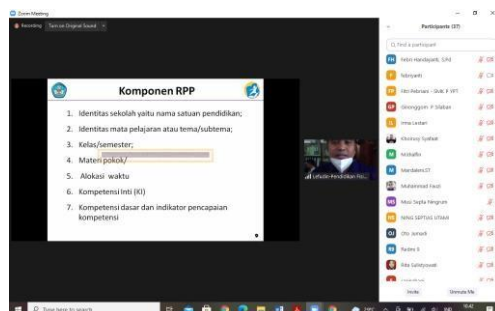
Zoom Meeting

Recording Turn on Original Sound

Komponen RPP

1. Identitas sekolah yaitu nama satuan pendidikan;
2. Identitas mata pelajaran atau tema/subtema;
3. Kelas/semester;
4. Materi pokok;
5. Alokasi waktu
6. Kompetensi Inti (KI)
7. Kompetensi dasar dan indikator pencapaian kompetensi

Lifudin-Pendidikan Fis...

Participants (37)

Find a participant

Febri Handayani, S.Pd

Febriyanti

Fitri Febriani - SMK F YPT

Gloriagatin P Silaban

Irma Lestari

Kholiany Syahid

Mahdin

Mardalena27

Muhammad Fauzi

Musi Septa Pengrum

NINIS SEPTIAS UTAMI

Ola Jumadi

Radeni S

Rita Sulistyowati

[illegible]

Invite

Unmute Me

Type here to search